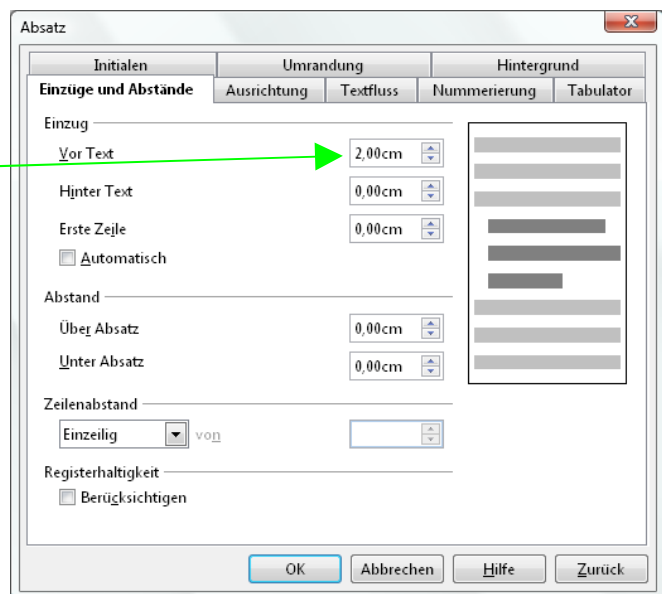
Absatz

Initialen | Umrandung | Hintergrund
Einzüge und Abstände | Ausrichtung | Textfluss | Nummerierung | Tabulator

Einzug

Vor Text 2,00cm

Hinter Text 0,00cm

Erste Zeile 0,00cm

Automatisch

Abstand

Über Absatz 0,00cm

Unter Absatz 0,00cm

Zeilenabstand

Einzeilig von

Registerhaltigkeit

Berücksichtigen

OK Abbrechen Hilfe Zurück